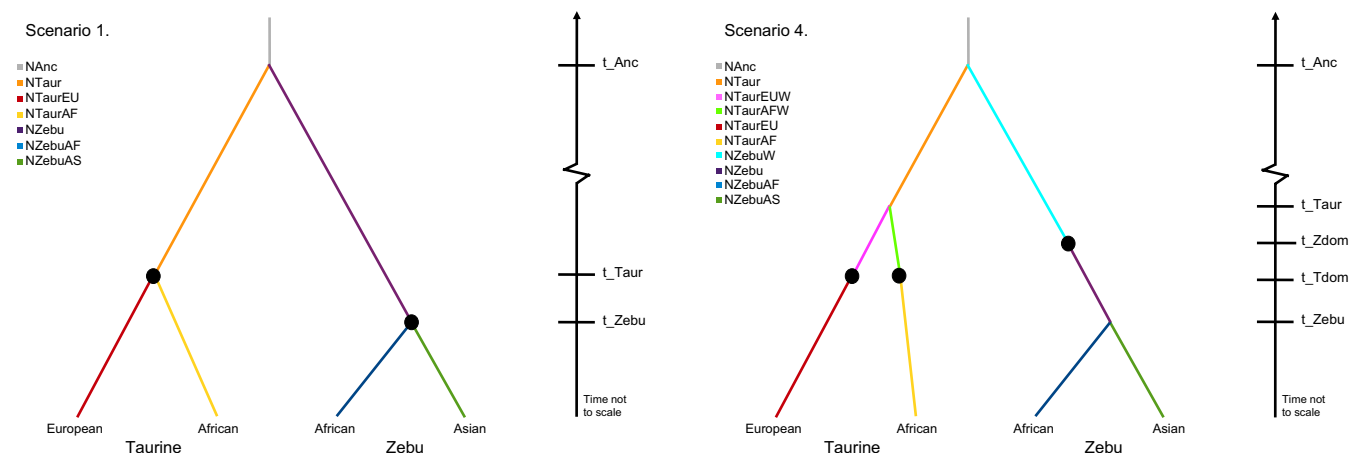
Scenario 1.

NAnc
NTaur
NTaurEU
NTaurAF
NZebu
NZebuAF
NZebuAS

t_Anc
t_Taur
t_Zebu
Time not to scale

European
African
Taurine
African
Asian
Zebu

Scenario 4.

NAnc
NTaur
NTaurEUW
NTaurAFW
NTaurEU
NTaurAF
NZebuW
NZebu
NZebuAF
NZebuAS

t_Anc
t_Taur
t_Zdom
t_Tdom
t_Zebu
Time not to scale

European
African
Taurine
African
Asian
Zebu